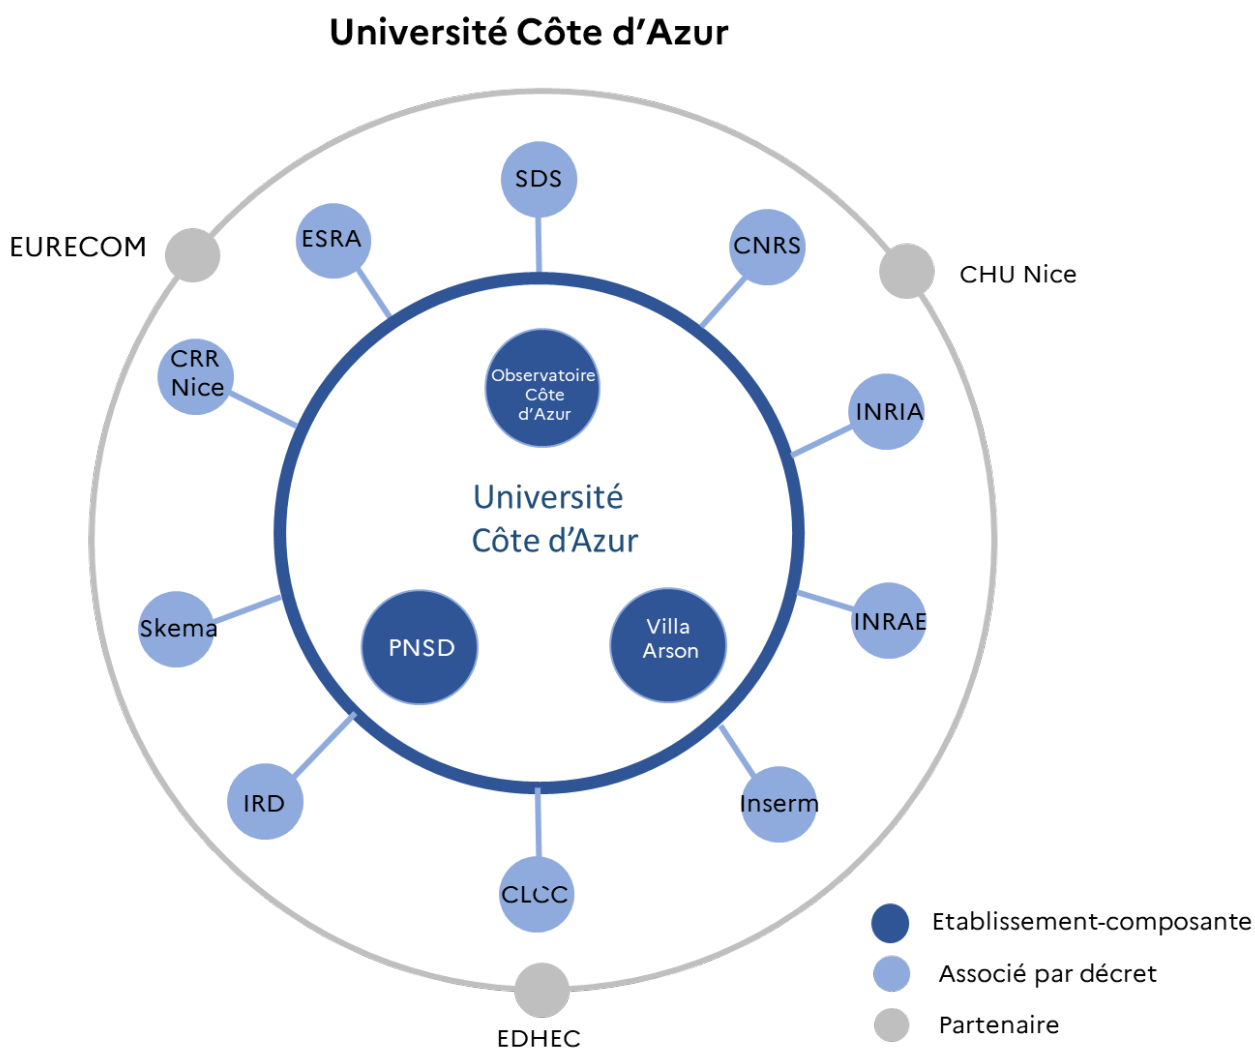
Université Côte d'Azur

SDS

ESRA

CNRS

EURECOM

CHU Nice

CRR Nice

Observatoire Côte d'Azur

INRIA

Université Côte d'Azur

INRAE

Skema

PNSD

Villa Arson

IRD

Inserm

CLCC

EDHEC

Etablissement-composante

Associé par décret

Partenaire